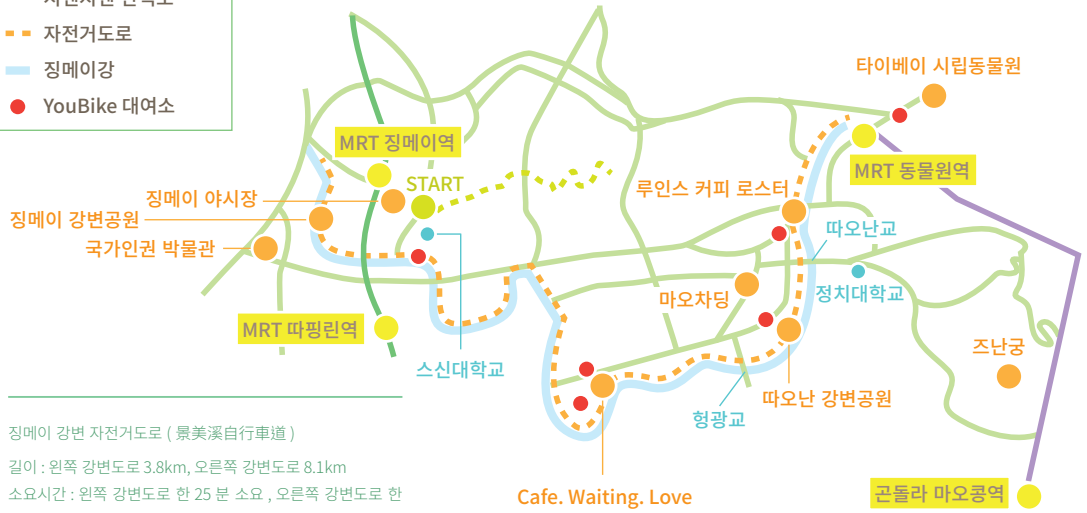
자전거전용도로
자전거도로
징메이강
YouBike 대여소

타이베이 시립동물원
MRT 징메이역
MRT 동물원역
START
징메이 야시장
루인스 커피 로스터
징메이 강변공원
따오난교
국가인권 박물관
정치대학교
마오차딩
MRT 따핑린역
즈난궁
스신대학교
따오난 강변공원
형광교
Cafe. Waiting. Love
곤돌라 마오콩역

징메이 강변 자전거도로 ( 景美溪自行車道 )
길이 : 왼쪽 강변도로 3.8km, 오른쪽 강변도로 8.1km
소요시간 : 왼쪽 강변도로 한 25 분 소요 , 오른쪽 강변도로 한